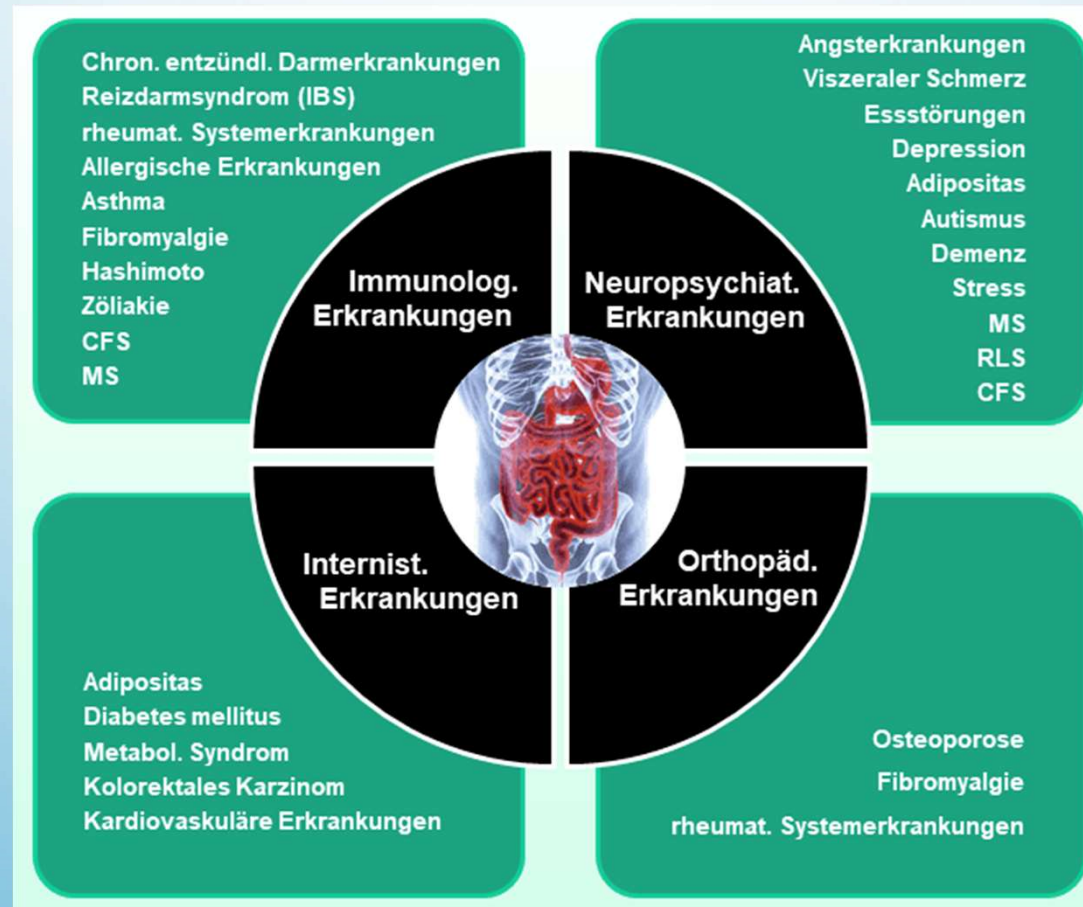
Chron. entzündl. Darmerkrankungen
Reizdarmsyndrom (IBS)
rheumat. Systemerkrankungen
Allergische Erkrankungen
Asthma
Fibromyalgie
Hashimoto
Zöliakie
CFS
MS

Angsterkrankungen
Viszeraler Schmerz
Essstörungen
Depression
Adipositas
Autismus
Demenz
Stress
MS
RLS
CFS

Immunolog. Erkrankungen

Neuropsychiat. Erkrankungen

Internist. Erkrankungen

Orthopäd. Erkrankungen

Adipositas
Diabetes mellitus
Metabol. Syndrom
Kolorektales Karzinom
Kardiovaskuläre Erkrankungen

Osteoporose
Fibromyalgie
rheumat. Systemerkrankungen